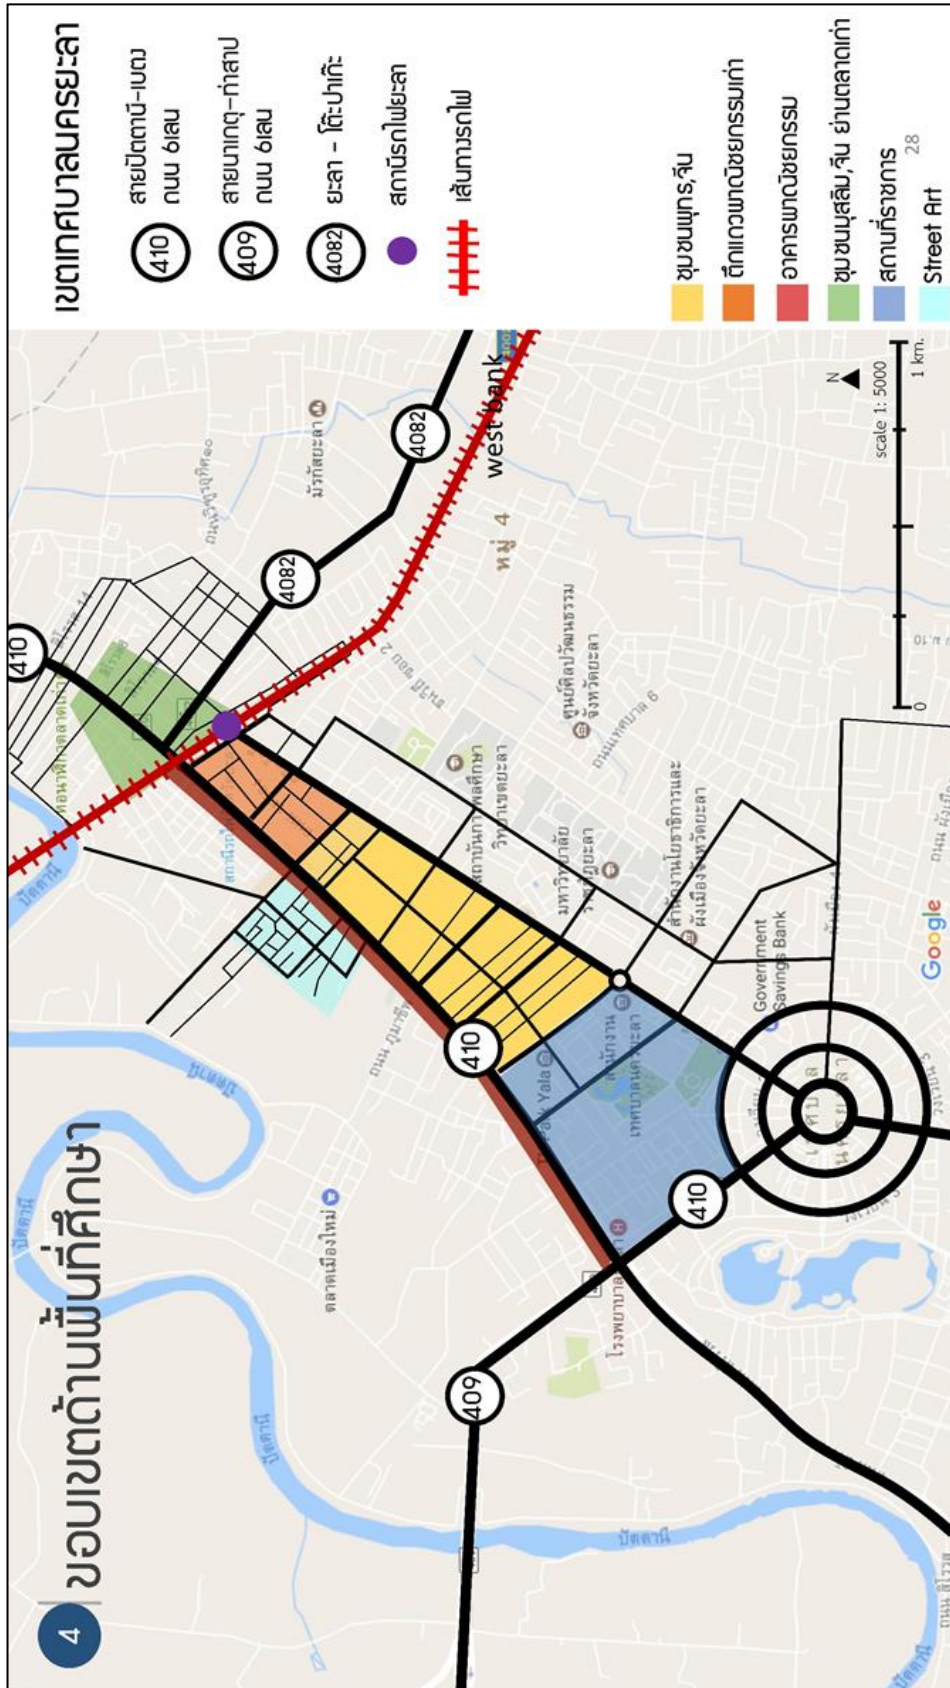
4 ขอบเขตด้านพื้นที่ศึกษา

เขตเทศบาลนครยะลา

410 สายปัตตานี-เบตง ถนน 6เลน

409 สายนาเกตุ-ท่าสาป ถนน 6เลน

4082 ยะลา - โต๊ะปาเก๊ะ

สถานีรถไฟยะลา

เส้นทางรถไฟ

ชุมชนพุทธ,จีน

ตึกแถวพาณิชยกรรมเก่า

อาคารพาณิชยกรรม

ชุมชนมุสลิม,จีน ย่านตลาดเก่า

สถานที่ราชการ

Street Art

28

410

4082

4082

409

410

410

west bank

หมู่ 4

มัสยิดยะลา

ศูนย์ศิลปวัฒนธรรม จังหวัดยะลา

สถาบันการพลศึกษา วิทยาเขตยะลา

มหาวิทยาลัย ราชภัฏยะลา

สำนักงานโยธาธิการและ ผังเมืองจังหวัดยะลา

Government Savings Bank

สำนักงาน เทศบาลนครยะลา

Yala

โรงพยาบาล

ตลาดเมืองใหม่

ปัตตานี

ปัตตานี

ปัตตานี

ปัตตานี

Google

scale 1: 5000

1 km.

0

N